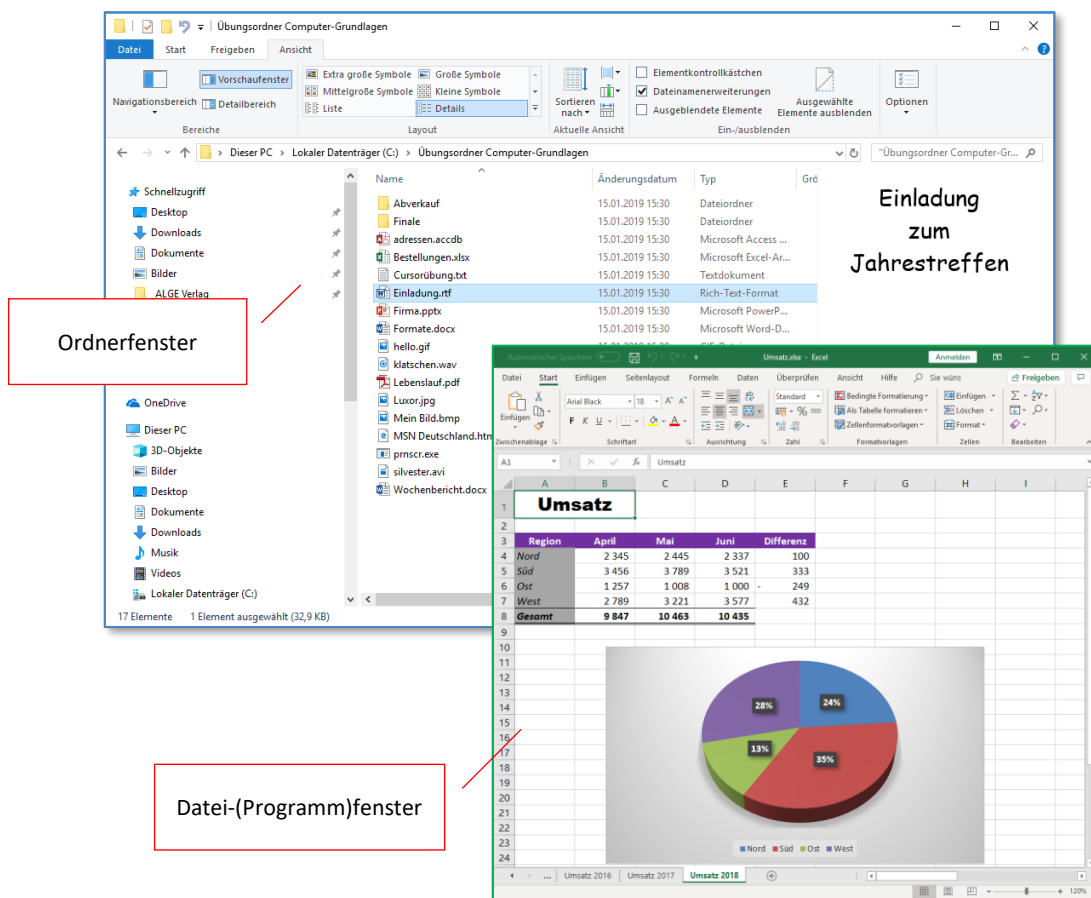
Übungsordner Computer-Grundlagen

Datei Start Freigeben Ansicht

Navigationsbereich Vorschaufenster Detailbereich
Bereiche

Extra große Symbole Große Symbole Mittelgroße Symbole Kleine Symbole Liste Details
Layout

Sortieren nach
Aktuelle Ansicht

Elementkontrollkästchen Dateinamenerweiterungen Ausgeblendete Elemente Ausgewählte Elemente ausblenden
Ein-/ausblenden

Optionen

Dieser PC > Lokaler Datenträger (C:) > Übungsordner Computer-Grundlagen

"Übungsordner Computer-Gr...

Schnellzugriff
Desktop
Downloads
Dokumente
Bilder
ALGE Verlag

OneDrive
Dieser PC
3D-Objekte
Bilder
Desktop
Dokumente
Downloads
Musik
Videos
Lokaler Datenträger (C:)

| Name | Änderungsdatum | Typ | Grö |
|---|---|---|---|
| Abverkauf | 15.01.2019 15:30 | Dateiordner | |
| Finale | 15.01.2019 15:30 | Dateiordner | |
| adressen.accdb | 15.01.2019 15:30 | Microsoft Access ... | |
| Bestellungen.xlsx | 15.01.2019 15:30 | Microsoft Excel-Ar... | |
| Cursorübung.txt | 15.01.2019 15:30 | Textdokument | |
| Einladung.rtf | 15.01.2019 15:30 | Rich-Text-Format | |
| Firma.pptx | 15.01.2019 15:30 | Microsoft PowerP... | |
| Formate.docx | 15.01.2019 15:30 | Microsoft Word-D... | |
| hello.gif | | | |
| klatschen.wav | | | |
| Lebenslauf.pdf | | | |
| Luxor.jpg | | | |
| Mein Bild.bmp | | | |
| MSN Deutschland.htm | | | |
| prnscr.exe | | | |
| silvester.avi | | | |
| Wochenbericht.docx | | | |

17 Elemente 1 Element ausgewählt (32,9 KB)

Einladung zum Jahrestreffen

Ordnerfenster

Automatisches Speichern Umsatz.xlsx - Excel Anmelden

Datei Start Einfügen Seitenlayout Formeln Daten Überprüfen Ansicht Hilfe Sie wüns Freigeben

Einfügen Zwischenablage Arial Black 18 F K U Schriftart Ausrichtung Standard % 000 Zahl Bedingte Formatierung Als Tabelle formatieren Zellenformatvorlagen Formatvorlagen Einfügen Löschen Format Zellen Bearbeiten

A1 Umsatz

| | A | B | C | D | E |
|---|---|---|---|---|---|
| 1 | Umsatz | | | | |
| 2 | | | | | |
| 3 | Region | April | Mai | Juni | Differenz |
| 4 | Nord | 2 345 | 2 445 | 2 337 | 100 |
| 5 | Süd | 3 456 | 3 789 | 3 521 | 333 |
| 6 | Ost | 1 257 | 1 008 | 1 000 | - 249 |
| 7 | West | 2 789 | 3 221 | 3 577 | 432 |
| 8 | Gesamt | 9 847 | 10 463 | 10 435 | |

28% 24% 13% 35%
Nord Süd Ost West

Umsatz 2016 Umsatz 2017 Umsatz 2018

120%

Datei-(Programm)fenster